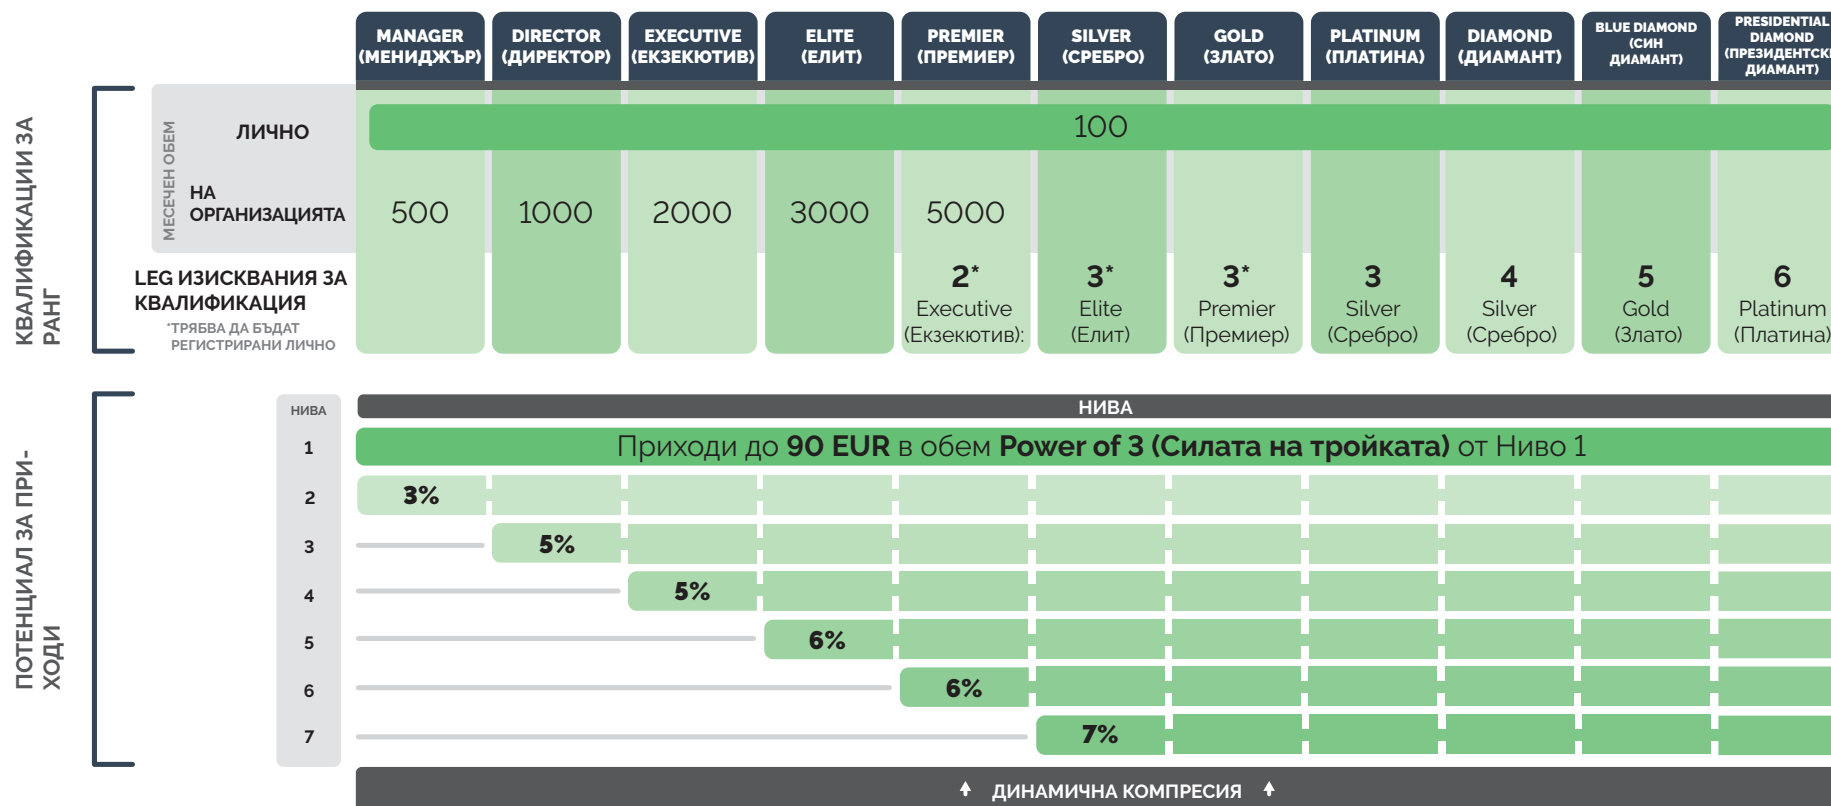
КВАЛИФИКАЦИИ ЗА РАНГ

| | MANAGER (МЕНИДЖЪР) | DIRECTOR (ДИРЕКТОР) | EXECUTIVE (ЕКЗЕКЮТИВ) | ELITE (ЕЛИТ) | PREMIER (ПРЕМИЕР) | SILVER (СРЕБРО) | GOLD (ЗЛАТО) | PLATINUM (ПЛАТИНА) | DIAMOND (ДИАМАНТ) | BLUE DIAMOND (СИН ДИАМАНТ) | PRESIDENTIAL DIAMOND (ПРЕЗИДЕНТСК ДИАМАНТ) |
|---|---|---|---|---|---|---|---|---|---|---|---|
| МЕСЕЧЕН ОБЕМ ЛИЧНО | 100 | | | | | | | | | | |
| НА ОРГАНИЗАЦИЯТА | 500 | 1000 | 2000 | 3000 | 5000 | | | | | | |
| LEG ИЗИСКВАНИЯ ЗА КВАЛИФИКАЦИЯ *ТРЯБВА ДА БЪДАТ РЕГИСТРИРАНИ ЛИЧНО | | | | | 2* Executive (Екзекютив): | 3* Elite (Елит) | 3* Premier (Премиер) | 3 Silver (Сребро) | 4 Silver (Сребро) | 5 Gold (Злато) | 6 Platinum (Платина) |

ПОТЕНЦИАЛ ЗА ПРИХОДИ

НИВА

НИВА
1 Приходи до 90 EUR в обем Power of 3 (Силата на тройката) от Ниво 1
2 3%
3 5%
4 5%
5 6%
6 6%
7 7%

ДИНАМИЧНА КОМПРЕСИЯ